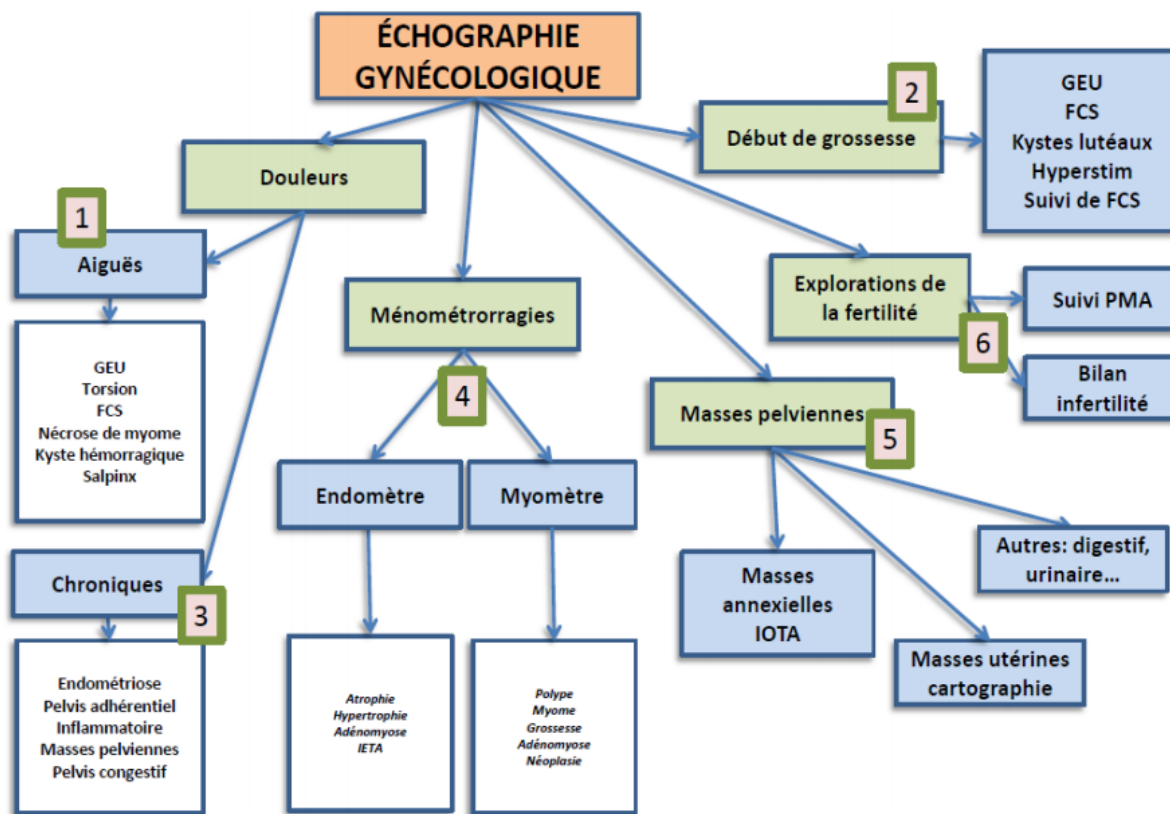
ÉCHOGRAPHIE GYNÉCOLOGIQUE

Douleurs

1

Aiguës

GEU
Torsion
FCS
Nécrose de myome
Kyste hémorragique
Salpinx

Chroniques

3

Endométriose
Pelvis adhérentiel
Inflammatoire
Masses pelviennes
Pelvis congestif

Ménométrorragies

4

Endomètre

Atrophie
Hypertrophie
Adénomyose
IETA

Myomètre

Polype
Myome
Grossesse
Adénomyose
Néoplasie

2

Début de grossesse

GEU
FCS
Kystes lutéaux
Hyperstim
Suivi de FCS

Explorations de la fertilité

6

Suivi PMA

Bilan infertilité

Masses pelviennes

5

Masses annexielles
IOTA

Masses utérines cartographie

Autres: digestif, urinaire…